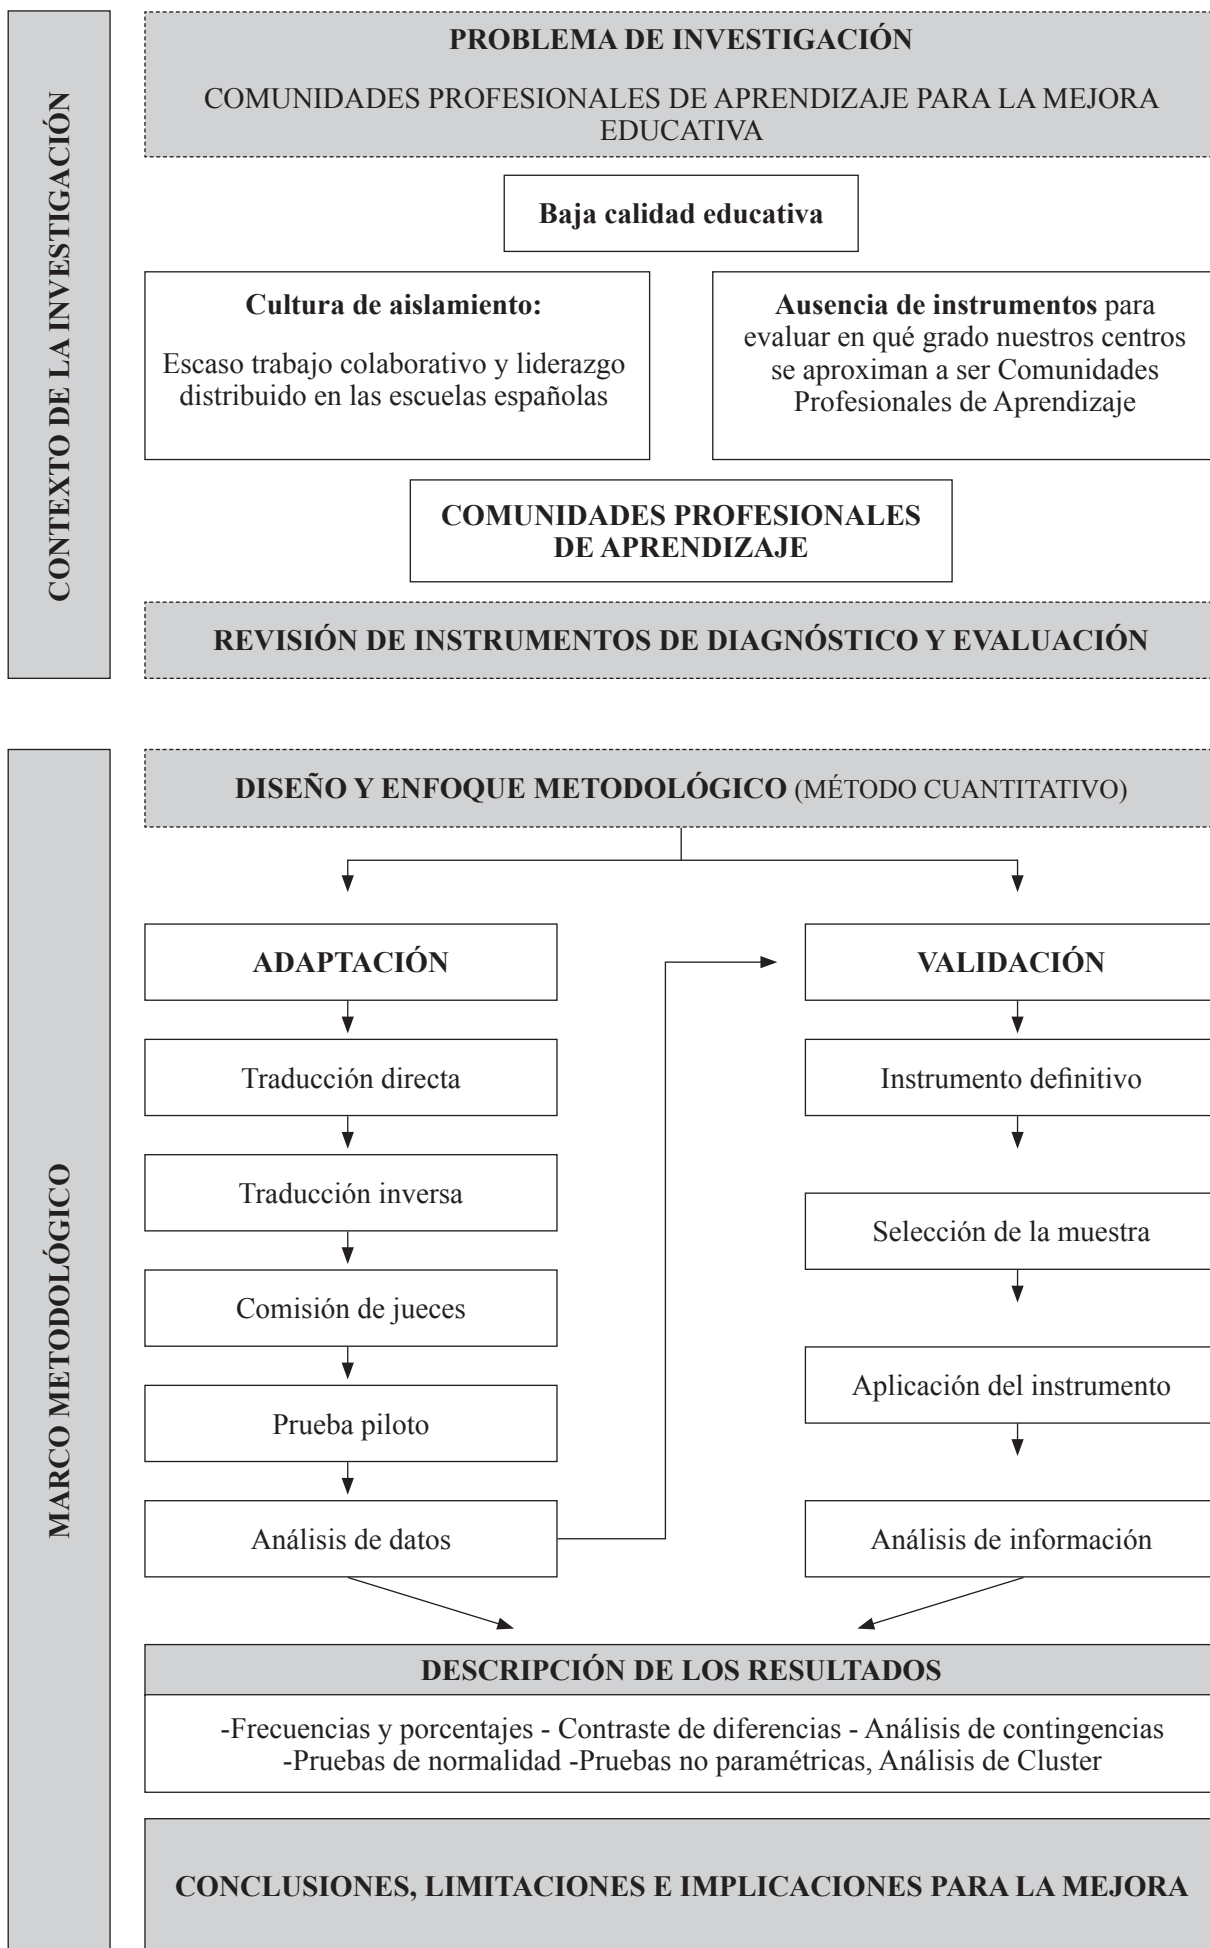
CONTEXTO DE LA INVESTIGACIÓN

PROBLEMA DE INVESTIGACIÓN

COMUNIDADES PROFESIONALES DE APRENDIZAJE PARA LA MEJORA EDUCATIVA

Baja calidad educativa

Cultura de aislamiento:

Escaso trabajo colaborativo y liderazgo distribuido en las escuelas españolas

Ausencia de instrumentos para evaluar en qué grado nuestros centros se aproximan a ser Comunidades Profesionales de Aprendizaje

COMUNIDADES PROFESIONALES DE APRENDIZAJE

REVISIÓN DE INSTRUMENTOS DE DIAGNÓSTICO Y EVALUACIÓN

MARCO METODOLÓGICO

DISEÑO Y ENFOQUE METODOLÓGICO (MÉTODO CUANTITATIVO)

ADAPTACIÓN

Traducción directa

Traducción inversa

Comisión de jueces

Prueba piloto

Análisis de datos

VALIDACIÓN

Instrumento definitivo

Selección de la muestra

Aplicación del instrumento

Análisis de información

DESCRIPCIÓN DE LOS RESULTADOS

-Frecuencias y porcentajes - Contraste de diferencias - Análisis de contingencias -Pruebas de normalidad -Pruebas no paramétricas, Análisis de Cluster

CONCLUSIONES, LIMITACIONES E IMPLICACIONES PARA LA MEJORA